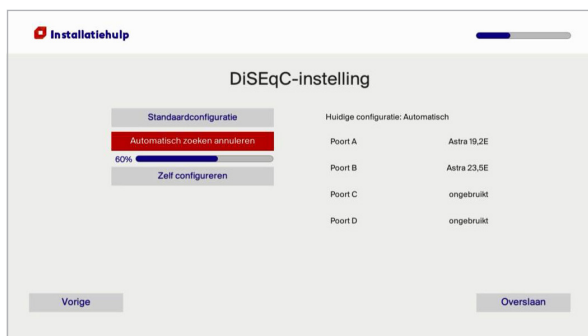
Installatiehulp

DiSEqC-instelling

Standaardconfiguratie

Automatisch zoeken annuleren

60%

Zelf configureren

Huidige configuratie: Automatisch

| | |
|---|---|
| Poort A | Astra 19,2E |
| Poort B | Astra 23,5E |
| Poort C | ongebruikt |
| Poort D | ongebruikt |

Vorige

Overslaan